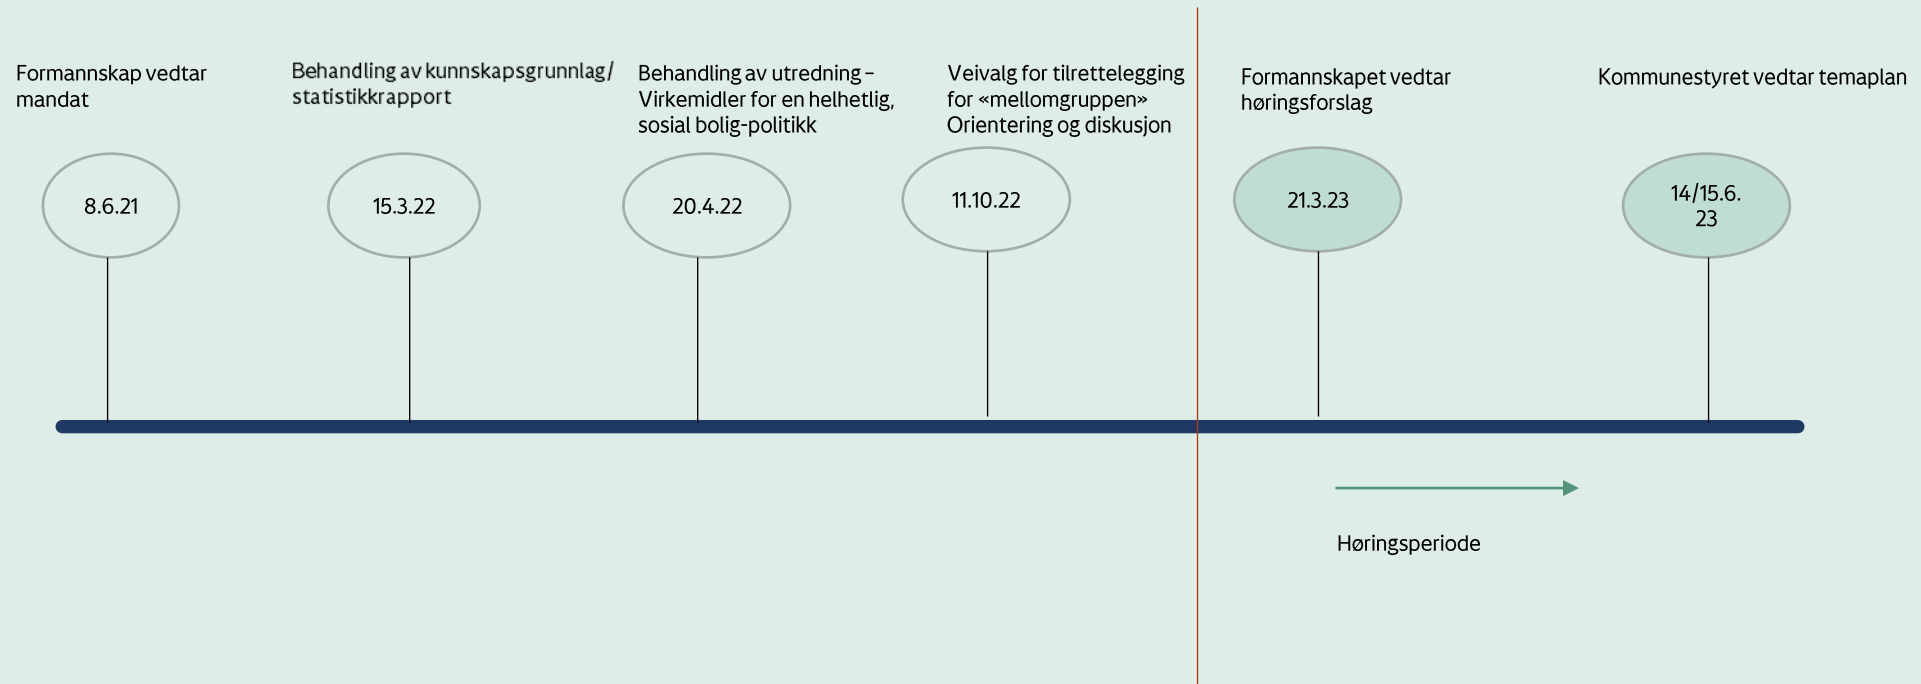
Formannskap vedtar mandat

Behandling av kunnskapsgrunnlag/ statistikkrapport

Behandling av utredning – Virkemidler for en helhetlig, sosial bolig-politikk

Veivalg for tilrettelegging for «mellomgruppen» Orientering og diskusjon

Formannskapet vedtar høringsforslag

Kommunestyret vedtar temaplan

8.6.21

15.3.22

20.4.22

11.10.22

21.3.23

14/15.6.
23

Høringsperiode